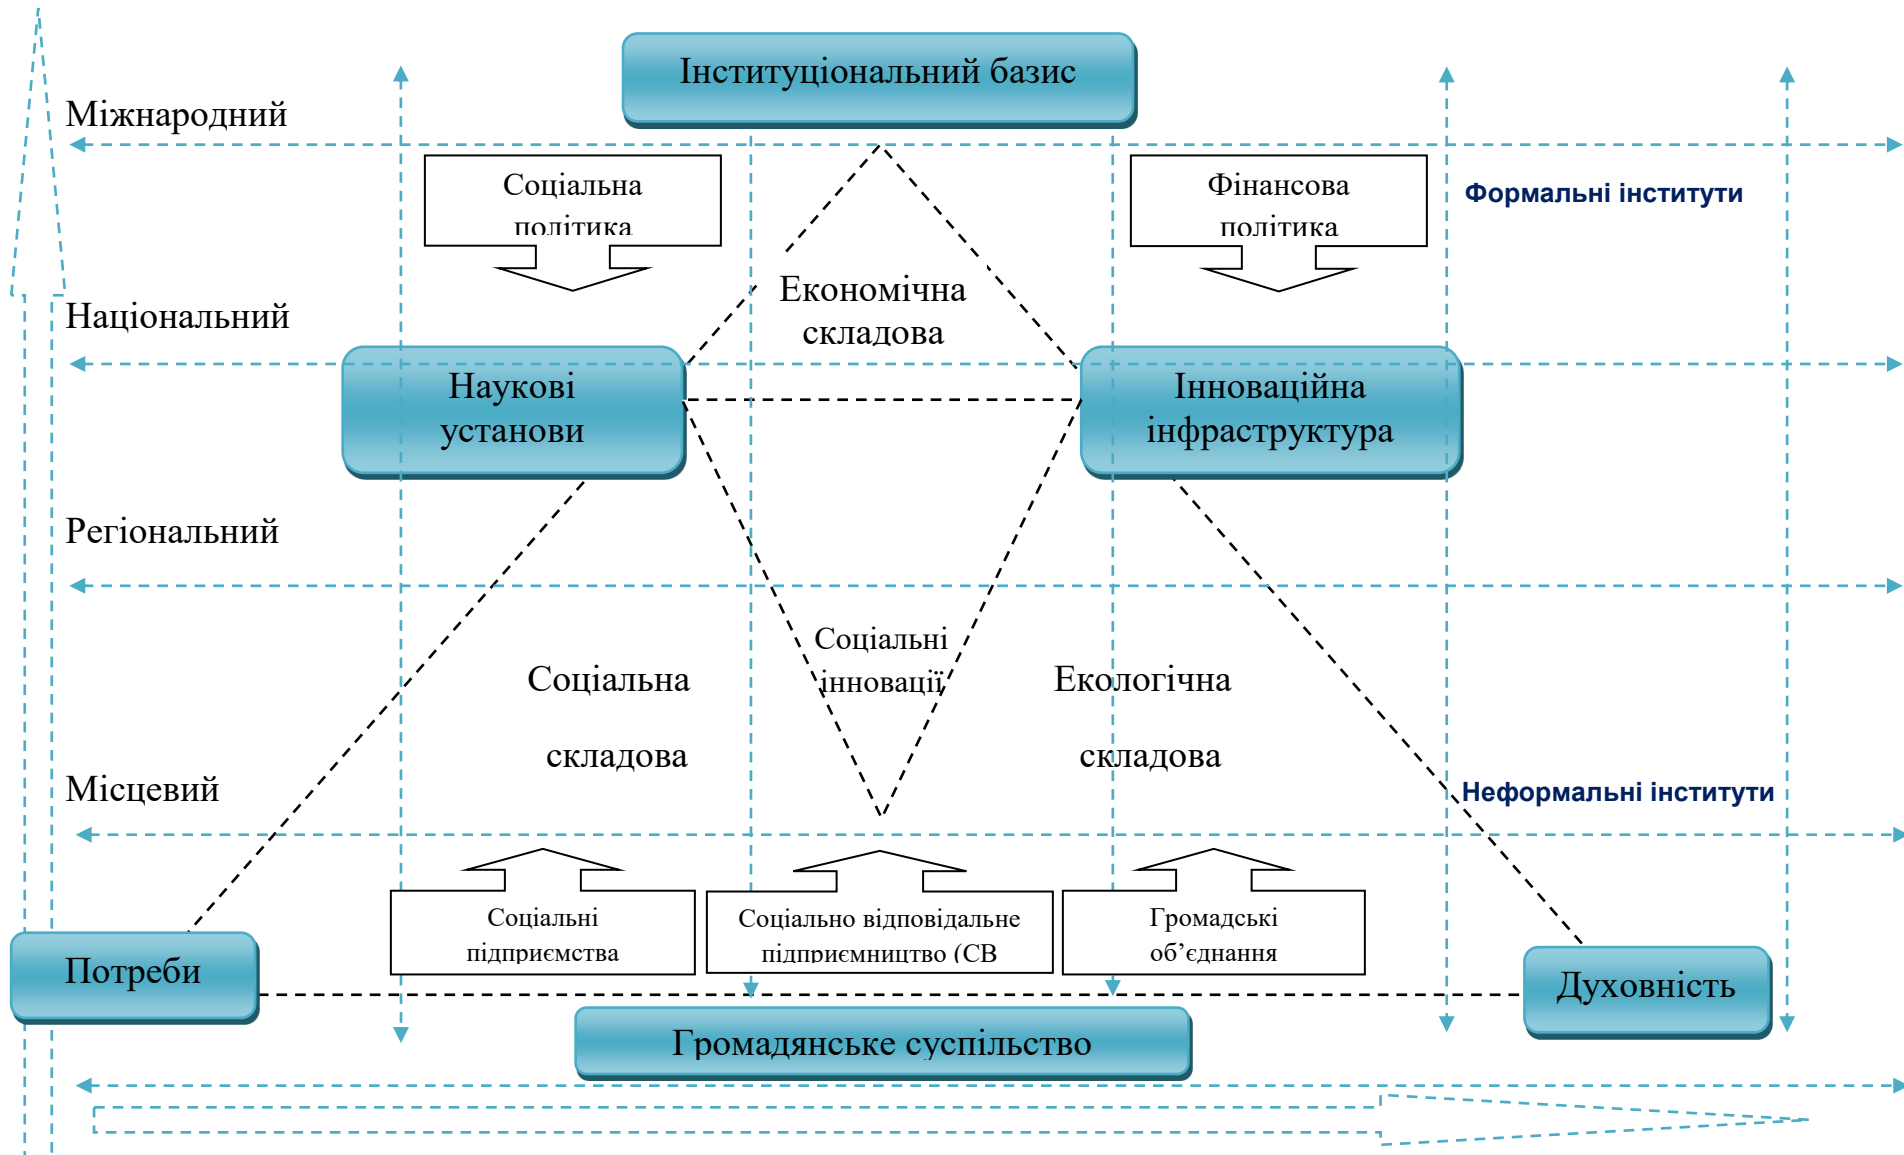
Інституціональний базис

Міжнародний

Соціальна політика

Фінансова політика

Формальні інститути

Економічна складова

Національний

Наукові установи

Інноваційна інфраструктура

Регіональний

Соціальні інновації

Соціальна складова

Екологічна складова

Місцевий

Неформальні інститути

Соціальні підприємства

Соціально відповідальне підприємництво (СВ

Громадські об'єднання

Потреби

Духовність

Громадянське суспільство